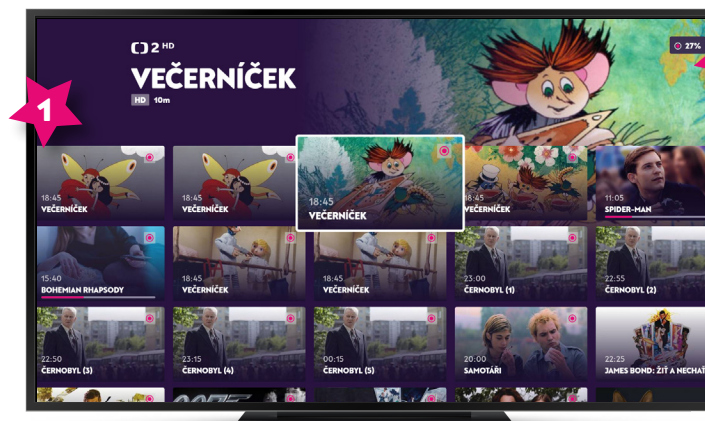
1

2 HD

VEČERNÍČEK

HD 10m

27%

18:45
VEČERNÍČEK

18:45
VEČERNÍČEK

18:45
VEČERNÍČEK

VEČERNÍČEK

11:05
SPIDER-MAN

15:40
BOHEMIAN RHAPSODY

18:45
VEČERNÍČEK

18:45
VEČERNÍČEK

23:00
ČERNOBYL (1)

22:55
ČERNOBYL (2)

22:50
ČERNOBYL (3)

23:15
ČERNOBYL (4)

00:15
ČERNOBYL (5)

20:00
SAMOTÁŘI

22:25
JAMES BOND: ŽIT A NECHAT